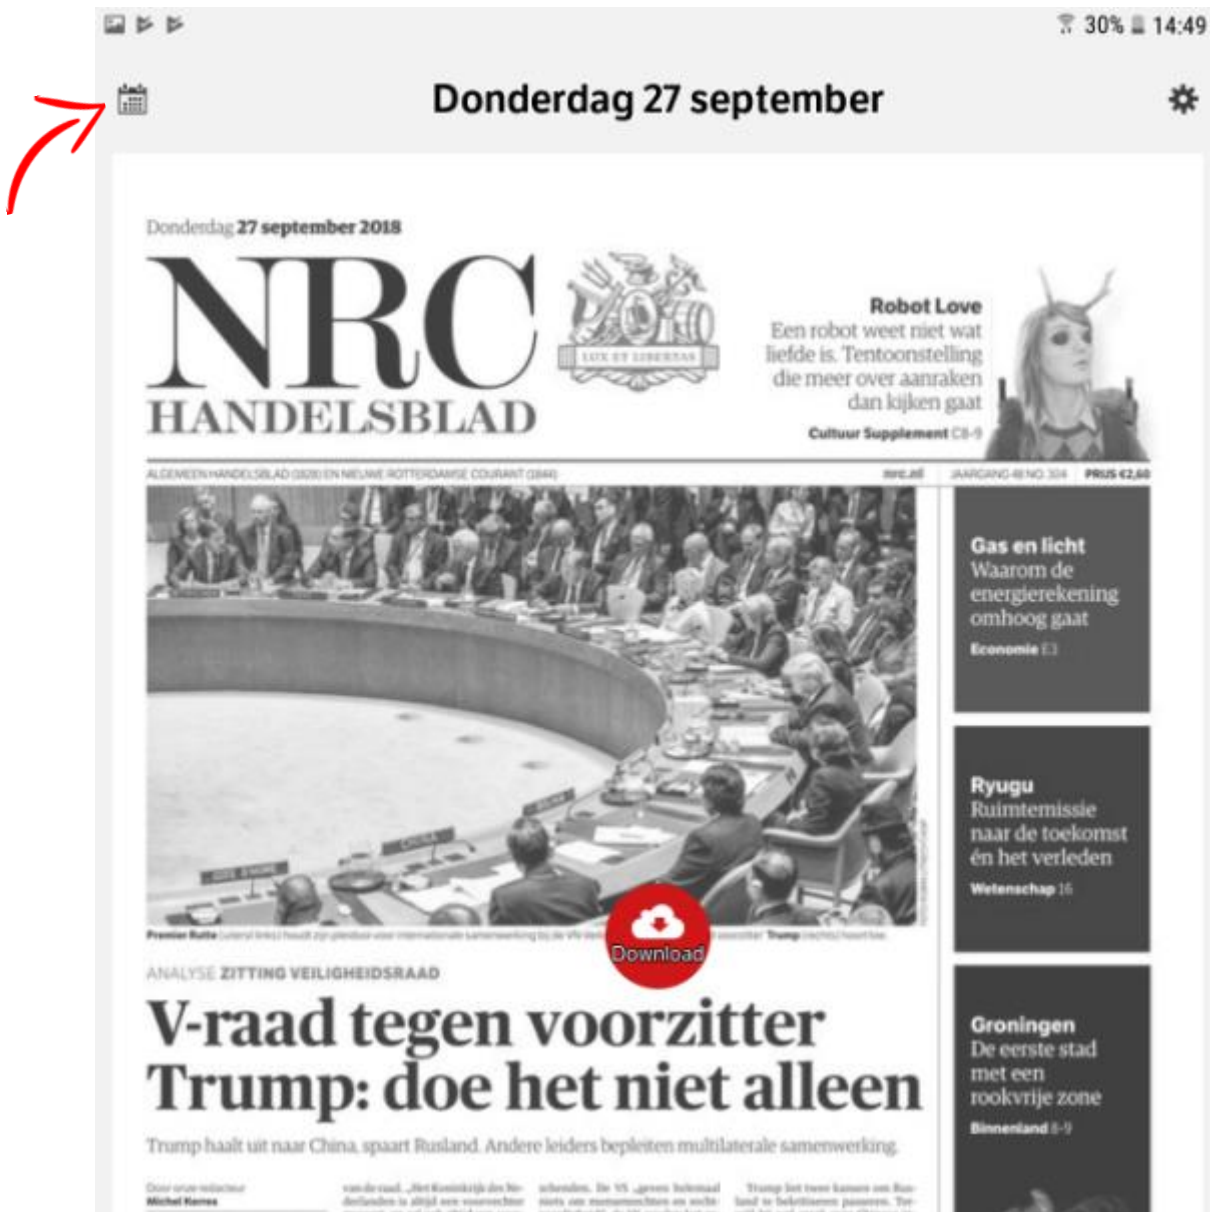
30% 14:49

Donderdag 27 september

Donderdag 27 september 2018

NRC HANDELSBLAD

LUX ET LIBERTAS

Robot Love
Een robot weet niet wat liefde is. Tentoonstelling die meer over aanraken dan kijken gaat
Cultuur Supplement C8-9

ALGEMEEN HANDELSBLAD (1828) EN NIEUWE ROTTERDAMSE COURANT (1844) nrc.nl JAARGANG 48 NO. 304 PRIJS €2,60

Gas en licht
Waarom de energierekening omhoog gaat
Economie E3

Ryugu
Ruimtemissie naar de toekomst én het verleden
Wetenschap 16

Groningen
De eerste stad met een rookvrije zone
Binnenland 8-9

Premier Rutte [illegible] Trump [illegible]

Download

ANALYSE ZITTING VEILIGHEIDSRAAD

V-raad tegen voorzitter Trump: doe het niet alleen

Trump haalt uit naar China, spaart Rusland. Andere leiders bepleiten multilaterale samenwerking

Door onze redacteur
Michel Kerres

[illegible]